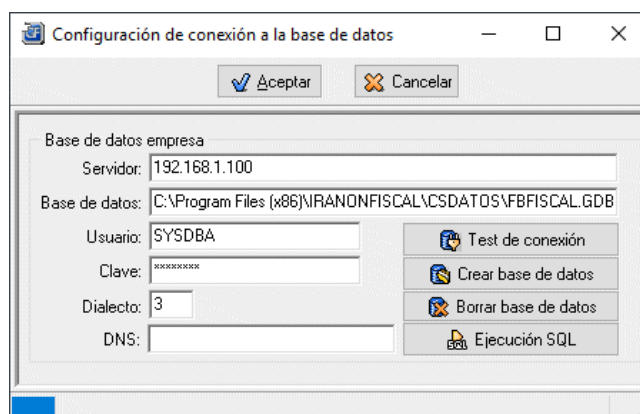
Configuración de conexión a la base de datos

Aceptar
Cancelar

Base de datos empresa
Servidor: 192.168.1.100
Base de datos: C:\Program Files (x86)\IRANONFISCAL\CSDATOS\FBFISCAL.GDB
Usuario: SYSDBA
Clave: ********
Dialecto: 3
DNS:

Test de conexión
Crear base de datos
Borrar base de datos
Ejecución SQL